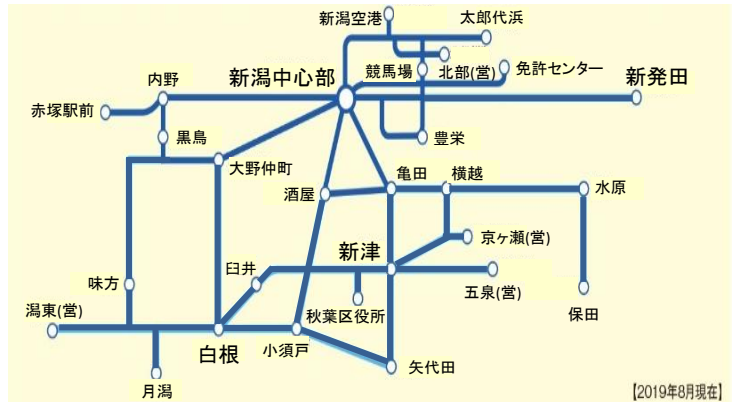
新潟空港
太郎代浜
内野
新潟中心部
競馬場
北部(営)
免許センター
新発田
赤塚駅前
黒鳥
豊栄
大野仲町
酒屋
亀田
横越
水原
京ヶ瀬(営)
新津
臼井
味方
五泉(営)
潟東(営)
秋葉区役所
保田
白根
小須戸
矢代田
月潟
【2019年8月現在】